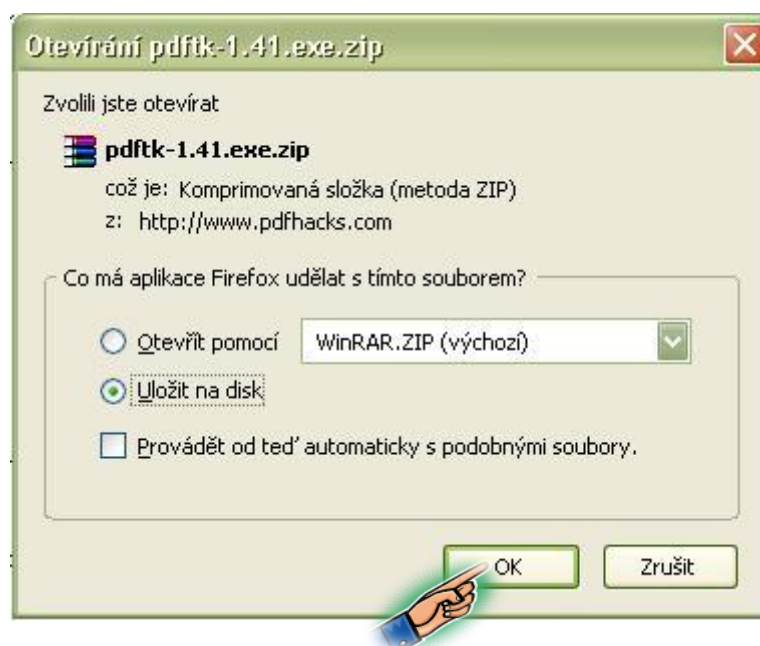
Otevírání pdftk-1.41.exe.zip

Zvolili jste otevírat

pdftk-1.41.exe.zip

což je: Komprimovaná složka (metoda ZIP)

z: http://www.pdfhacks.com

Co má aplikace Firefox udělat s tímto souborem?

Otevřít pomocí WinRAR.ZIP (výchozí)

Uložit na disk

Provádět od teď automaticky s podobnými soubory.

OK Zrušit